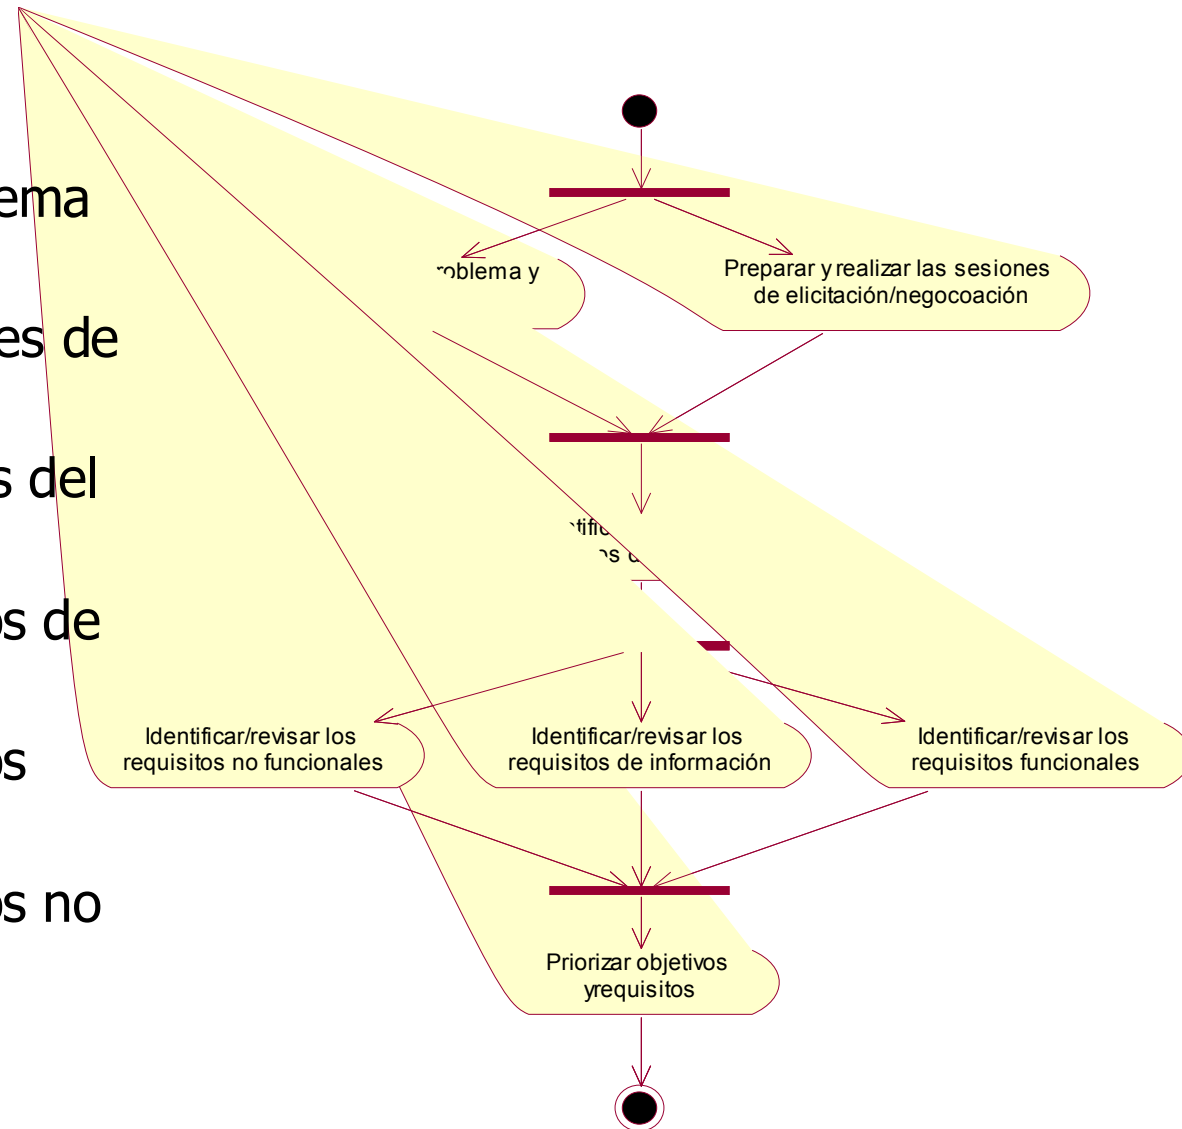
ema

es de

s del

os de

os

os no

roblema y

Preparar y realizar las sesiones de elicitación/negocoación

tific
os d

Identificar/revisar los requisitos no funcionales

Identificar/revisar los requisitos de información

Identificar/revisar los requisitos funcionales

Priorizar objetivos yrequisitos